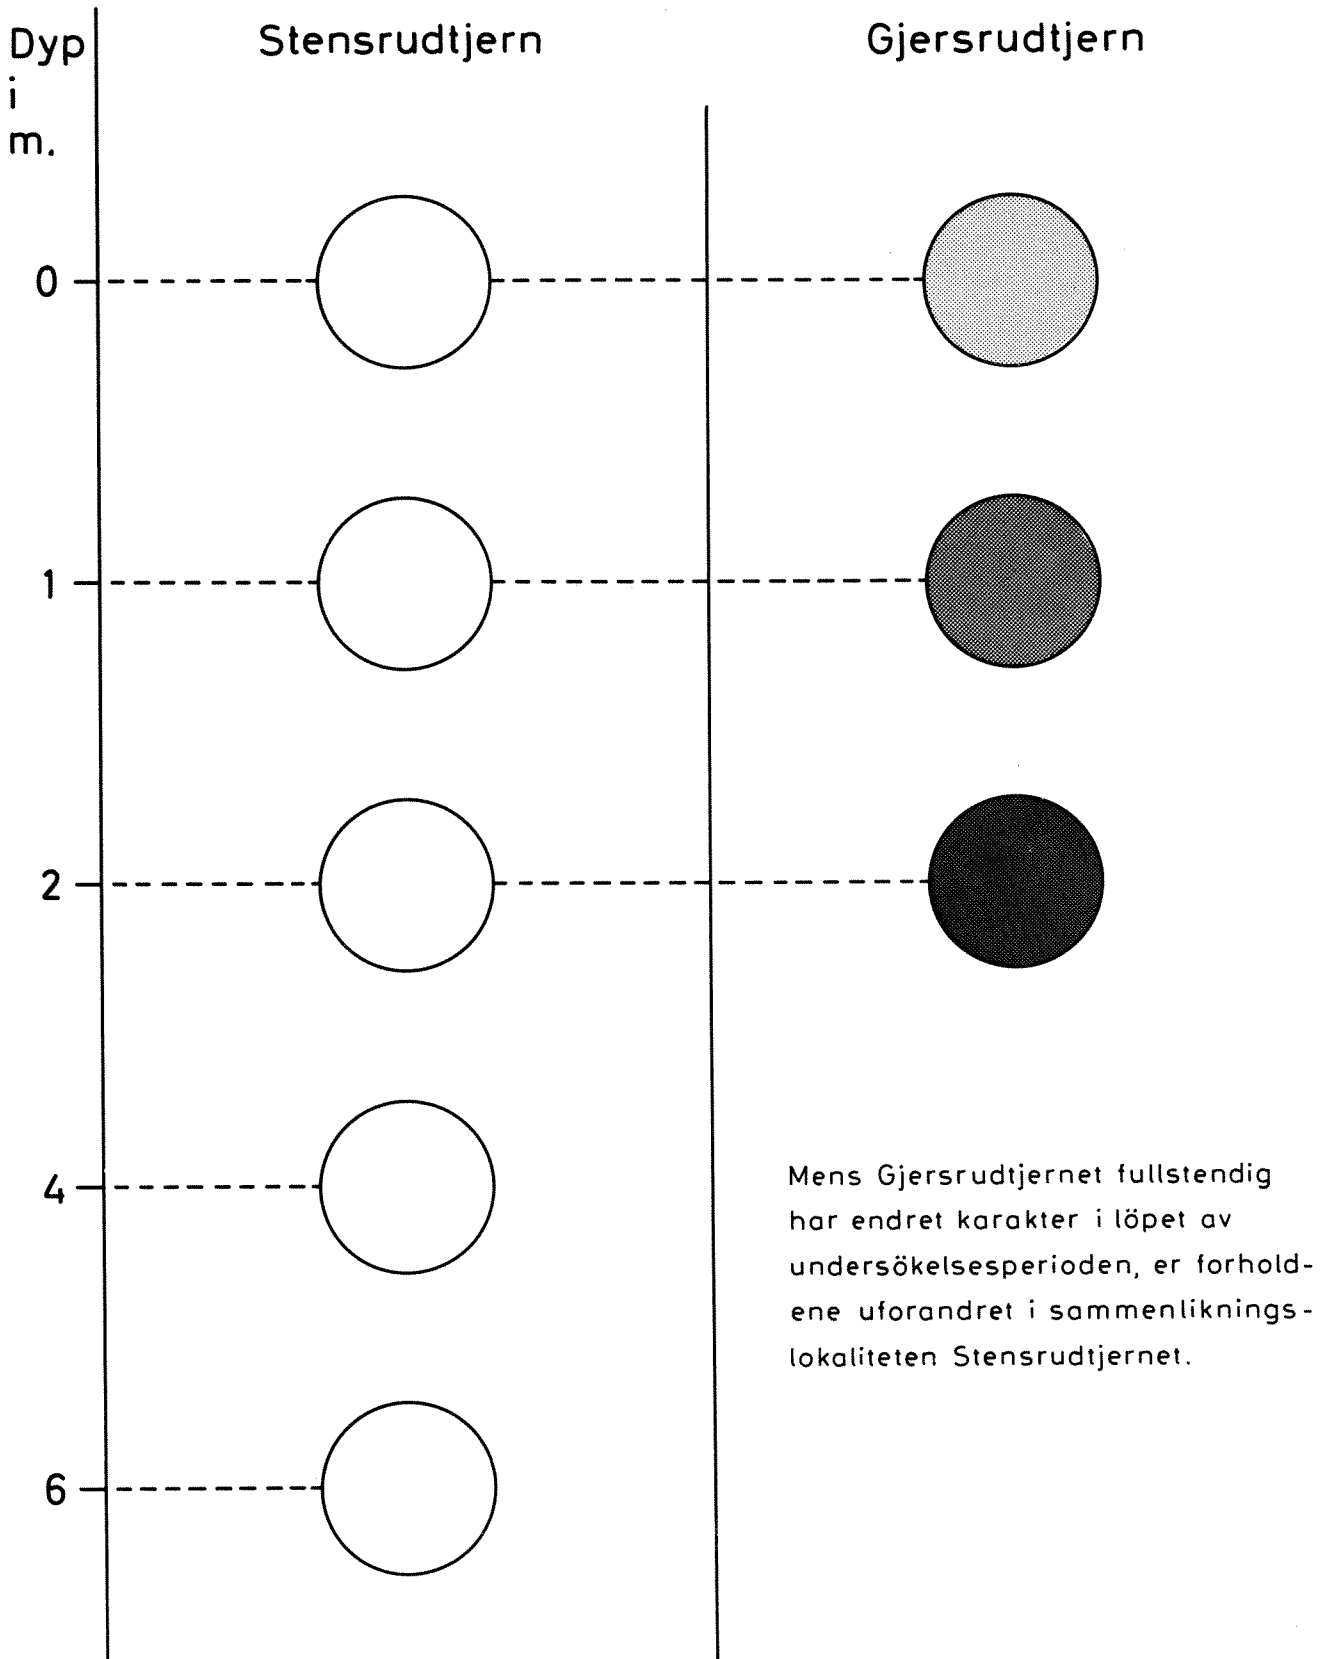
Dyp i m.

Stensrudtjern

Gjersrudtjern

0

1

2

4

6

Mens Gjersrudtjernet fullstendig har endret karakter i löpet av undersökelsesperioden, er forholdene uforandret i sammenlikningslokaliteten Stensrudtjernet.